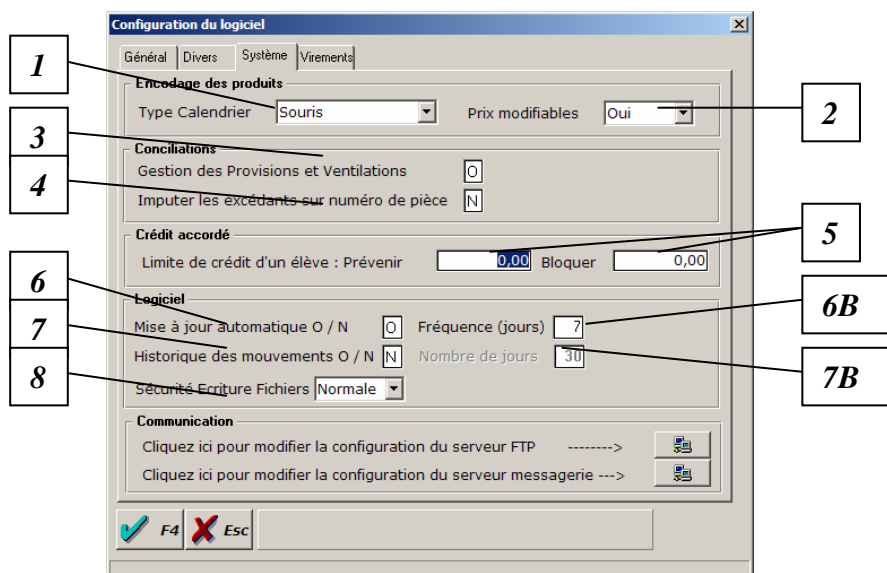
Configuration du logiciel

Général | Divers | Système | Virements

1

Encodage des produits

Type Calendrier Souris Prix modifiables Oui

2

3

Conciliations

Gestion des Provisions et Ventilations O

4

Imputer les excédants sur numéro de pièce N

Crédit accordé

5

Limite de crédit d'un élève : Prévenir 0,00 Bloquer 0,00

6

Logiciel

6B

Mise à jour automatique O / N O Fréquence (jours) 7

7

Historique des mouvements O / N N Nombre de jours 30

7B

8

Sécurité Ecriture Fichiers Normale

Communication

Cliquez ici pour modifier la configuration du serveur FTP -------->

Cliquez ici pour modifier la configuration du serveur messagerie --->

F4 Esc